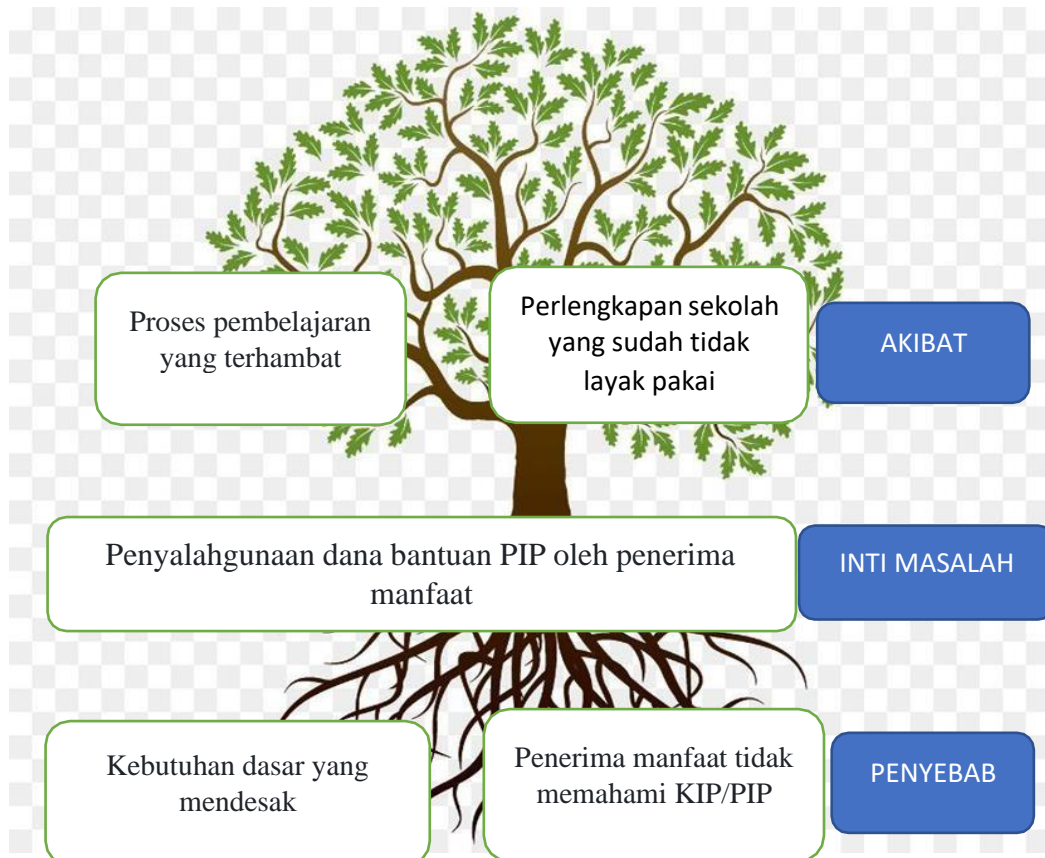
Proses pembelajaran yang terhambat

Perlengkapan sekolah yang sudah tidak layak pakai

AKIBAT

Penyalahgunaan dana bantuan PIP oleh penerima manfaat

INTI MASALAH

Kebutuhan dasar yang mendesak

Penerima manfaat tidak memahami KIP/PIP

PENYEBAB